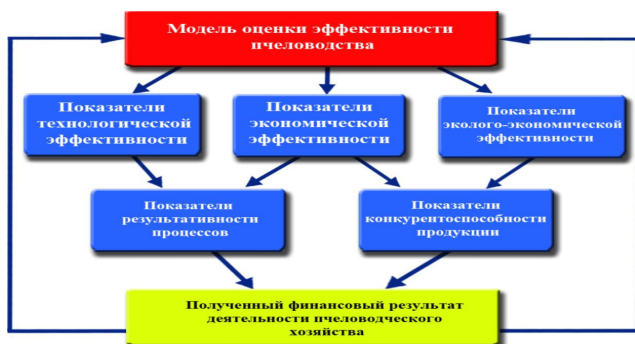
Модель оценки эффективности пчеловодства

Показатели технологической эффективности

Показатели экономической эффективности

Показатели эколого-экономической эффективности

Показатели результативности процессов

Показатели конкурентоспособности продукции

Полученный финансовый результат деятельности пчеловодческого хозяйства